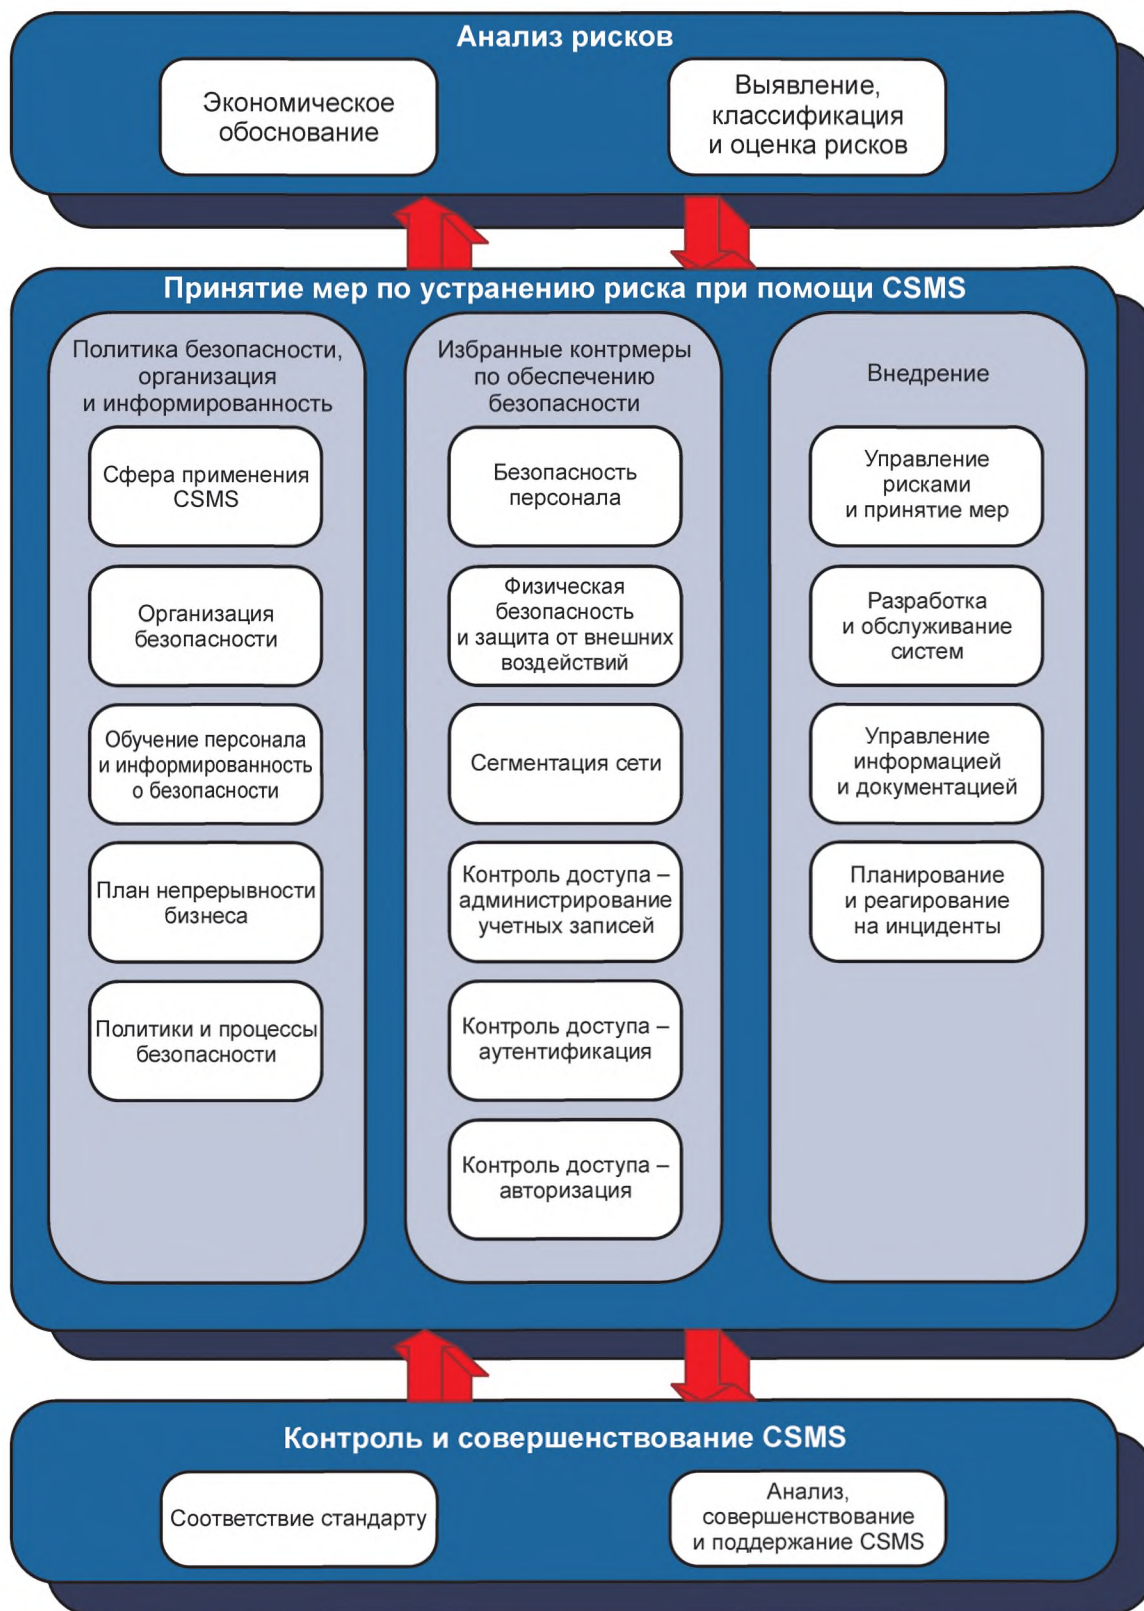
Анализ рисков

Экономическое обоснование

Выявление, классификация и оценка рисков

Принятие мер по устранению риска при помощи CSMS

Политика безопасности, организация и информированность

Сфера применения CSMS

Организация безопасности

Обучение персонала и информированность о безопасности

План непрерывности бизнеса

Политики и процессы безопасности

Избранные контрмеры по обеспечению безопасности

Безопасность персонала

Физическая безопасность и защита от внешних воздействий

Сегментация сети

Контроль доступа – администрирование учетных записей

Контроль доступа – аутентификация

Контроль доступа – авторизация

Внедрение

Управление рисками и принятие мер

Разработка и обслуживание систем

Управление информацией и документацией

Планирование и реагирование на инциденты

Контроль и совершенствование CSMS

Соответствие стандарту

Анализ, совершенствование и поддержание CSMS